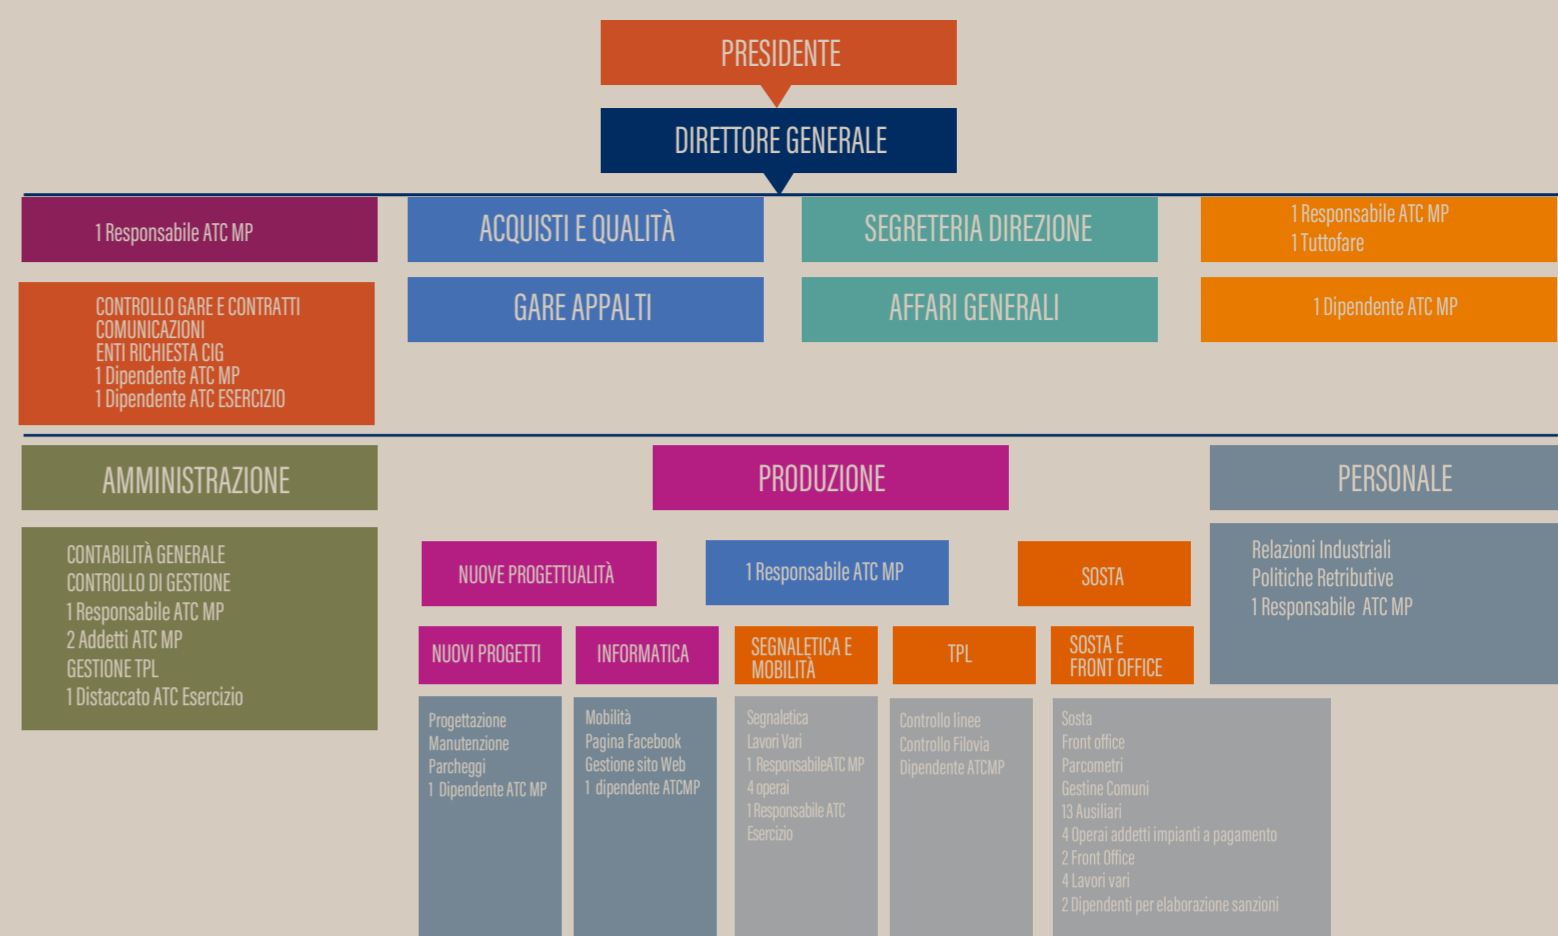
PRESIDENTE

DIRETTORE GENERALE

1 Responsabile ATC MP

ACQUISTI E QUALITÀ

SEGRETERIA DIREZIONE

1 Responsabile ATC MP
1 Tuttofare

CONTROLLO GARE E CONTRATTI
COMUNICAZIONI
ENTI RICHIESTA CIG
1 Dipendente ATC MP
1 Dipendente ATC ESERCIZIO

GARE APPALTI

AFFARI GENERALI

1 Dipendente ATC MP

AMMINISTRAZIONE

PRODUZIONE

PERSONALE

CONTABILITÀ GENERALE
CONTROLLO DI GESTIONE
1 Responsabile ATC MP
2 Addetti ATC MP
GESTIONE TPL
1 Distaccato ATC Esercizio

NUOVE PROGETTUALITÀ

1 Responsabile ATC MP

SOSTA

Relazioni Industriali
Politiche Retributive
1 Responsabile ATC MP

NUOVI PROGETTI

INFORMATICA

SEGNALETICA E MOBILITÀ

TPL

SOSTA E FRONT OFFICE

Progettazione
Manutenzione
Parcheggi
1 Dipendente ATC MP

Mobilità
Pagina Facebook
Gestione sito Web
1 dipendente ATCMP

Segnaletica
Lavori Vari
1 ResponsabileATC MP
4 operai
1 Responsabile ATC Esercizio

Controllo linee
Controllo Filovia
Dipendente ATCMP

Sosta
Front office
Parcometri
Gestine Comuni
13 Ausiliari
4 Operai addetti impianti a pagamento
2 Front Office
4 Lavori vari
2 Dipendenti per elaborazione sanzioni